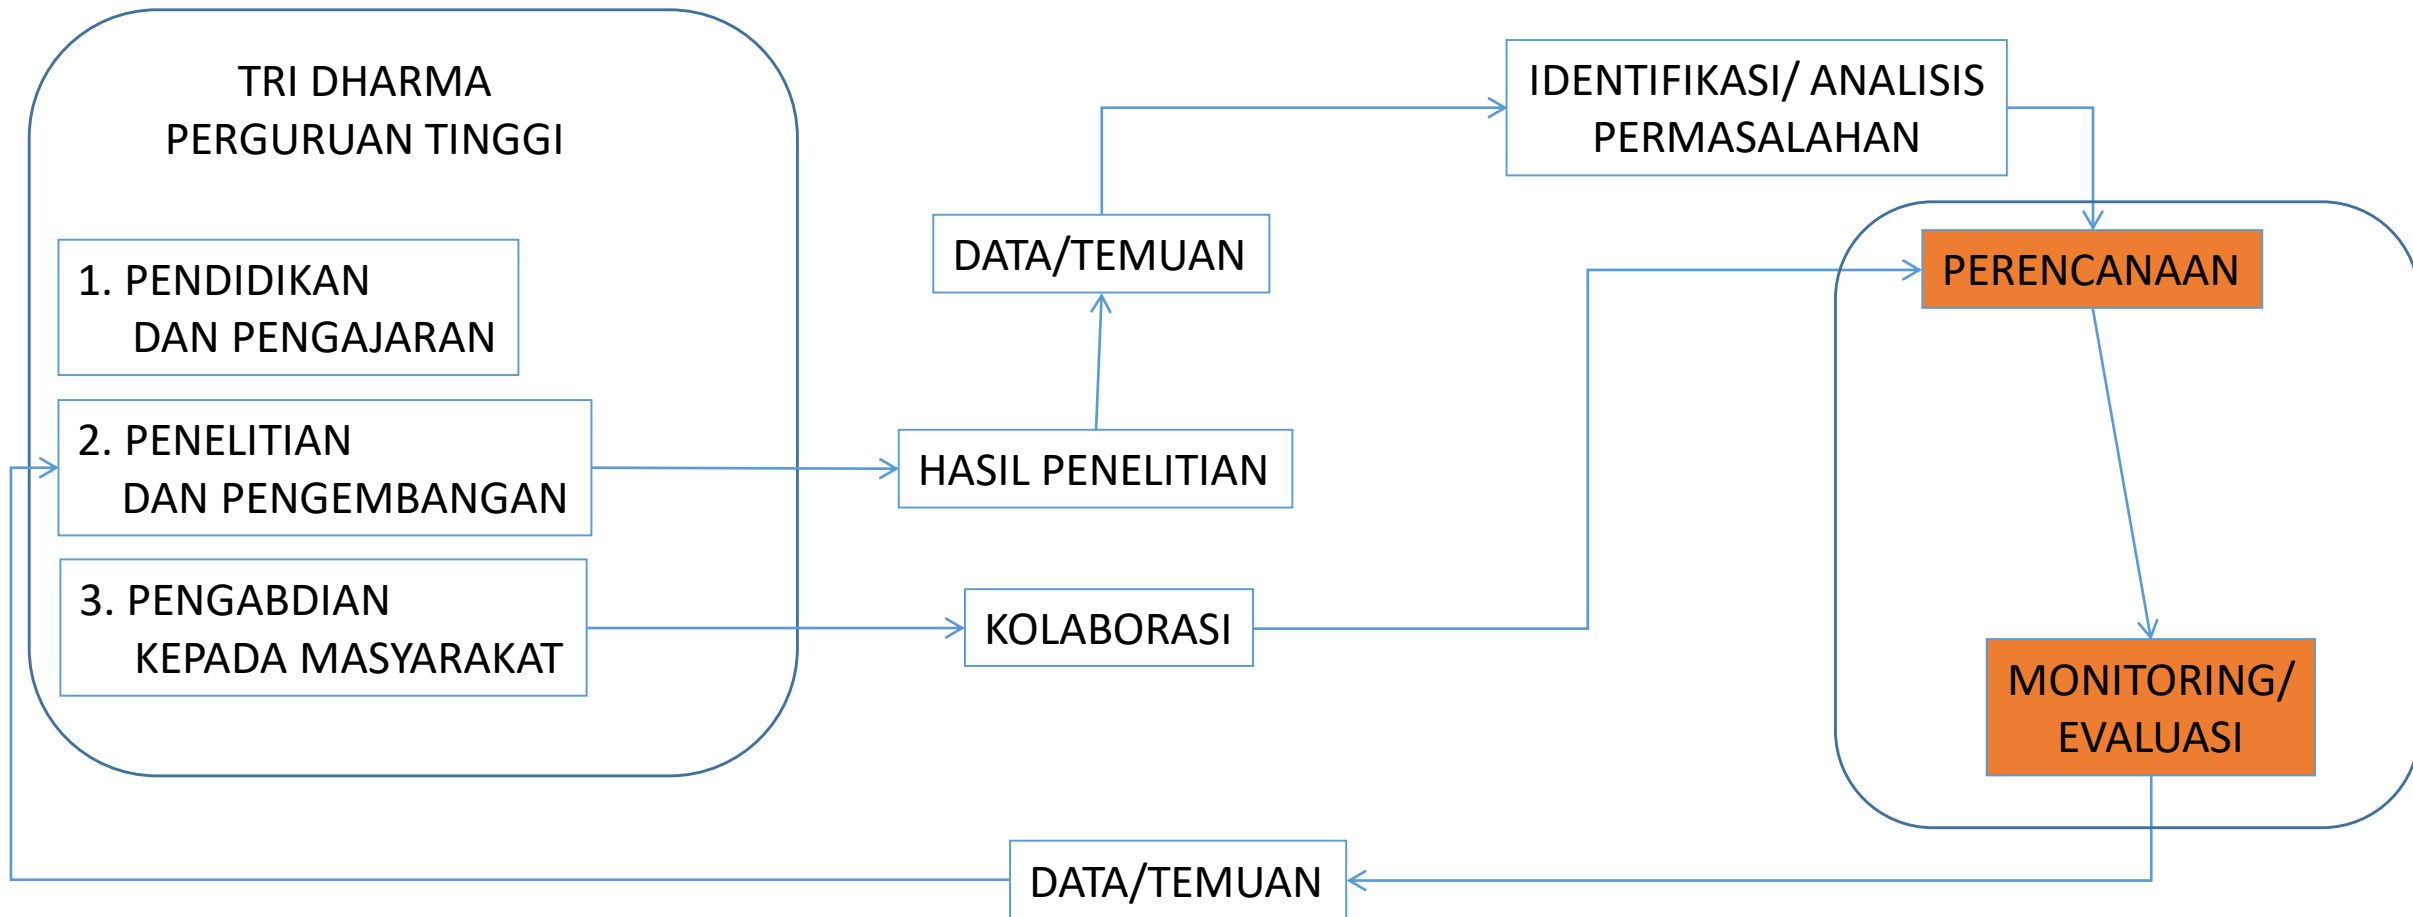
TRI DHARMA
PERGURUAN TINGGI

1. PENDIDIKAN
DAN PENGAJARAN

2. PENELITIAN
DAN PENGEMBANGAN

3. PENGABDIAN
KEPADA MASYARAKAT

DATA/TEMUAN

HASIL PENELITIAN

KOLABORASI

IDENTIFIKASI/ ANALISIS
PERMASALAHAN

PERENCANAAN

MONITORING/
EVALUASI

DATA/TEMUAN